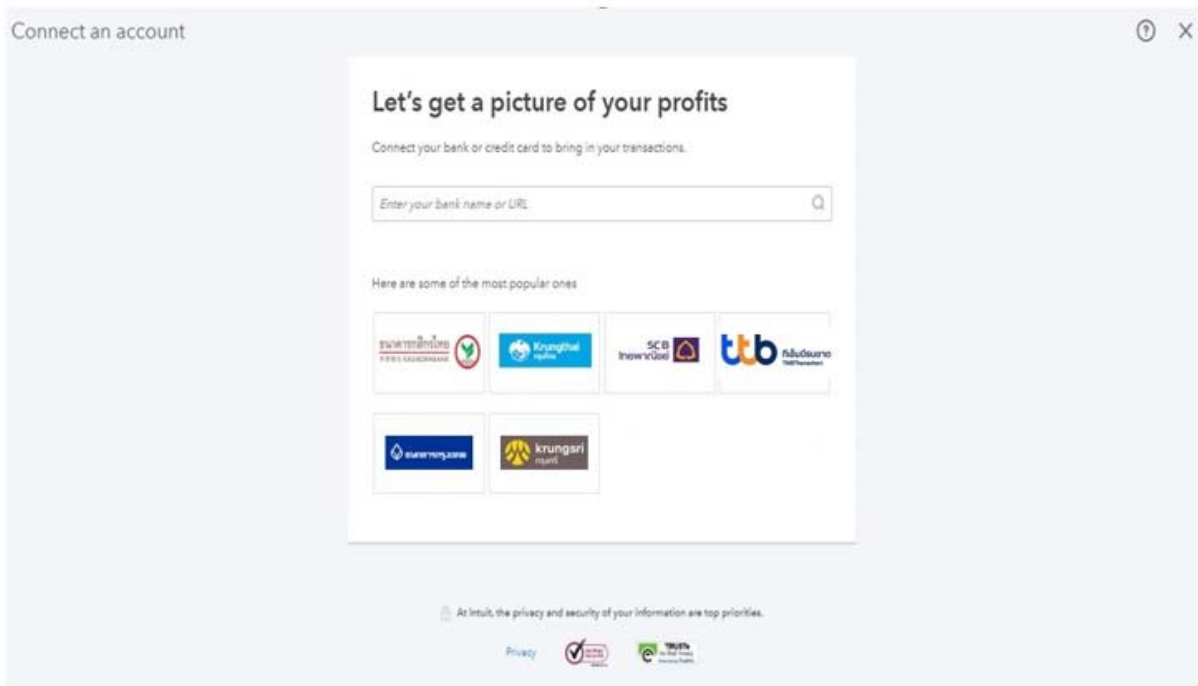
Connect an account

Let's get a picture of your profits

Connect your bank or credit card to bring in your transactions.

Enter your bank name or URL

Here are some of the most popular ones

ธนาคารกสิกรไทย KASIKORNBANK

Krungthai กรุงไทย

SCB ไทยพาณิชย์

ttb ทีเอ็มบีธนชาต

ธนาคารกรุงเทพ

krungsri กรุงศรี

At Intuit, the privacy and security of your information are top priorities.

Privacy

TRUSTe